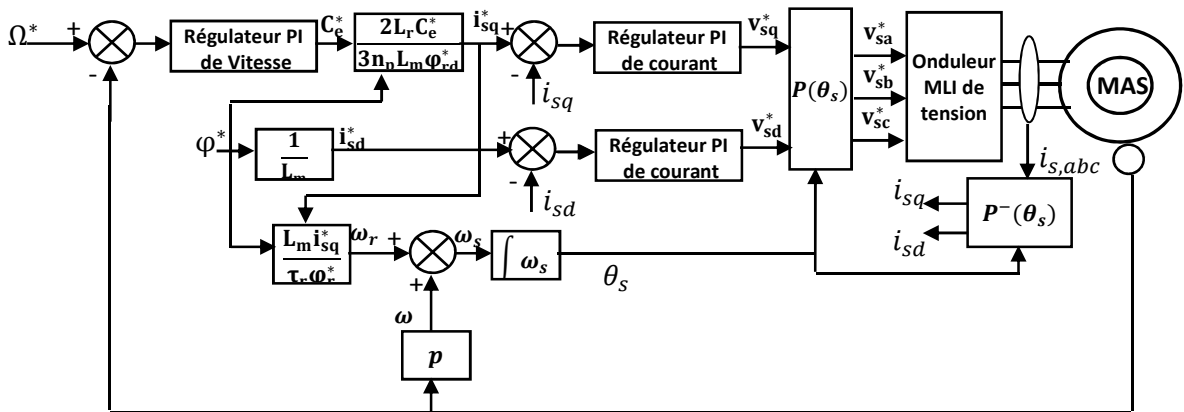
$\Omega^*$
+
-
Régulateur PI de Vitesse
$C_e^*$
$\frac{2L_rC_e^*}{3n_pL_m\varphi_{rd}^*}$
$i_{sq}^*$
+
-
$i_{sq}$
Régulateur PI de courant
$v_{sq}^*$
$P(\theta_s)$
$v_{sa}^*$
$v_{sb}^*$
$v_{sc}^*$
Onduleur MLI de tension
MAS
$\varphi^*$
$\frac{1}{L_m}$
$i_{sd}^*$
+
-
$i_{sd}$
Régulateur PI de courant
$v_{sd}^*$
$i_{s,abc}$
$i_{sq}$
$i_{sd}$
$P^-(\theta_s)$
$\frac{L_mi_{sq}^*}{\tau_r\varphi_r^*}$
$\omega_r$
+
+
$\omega_s$
$\int\omega_s$
$\theta_s$
$\omega$
$p$